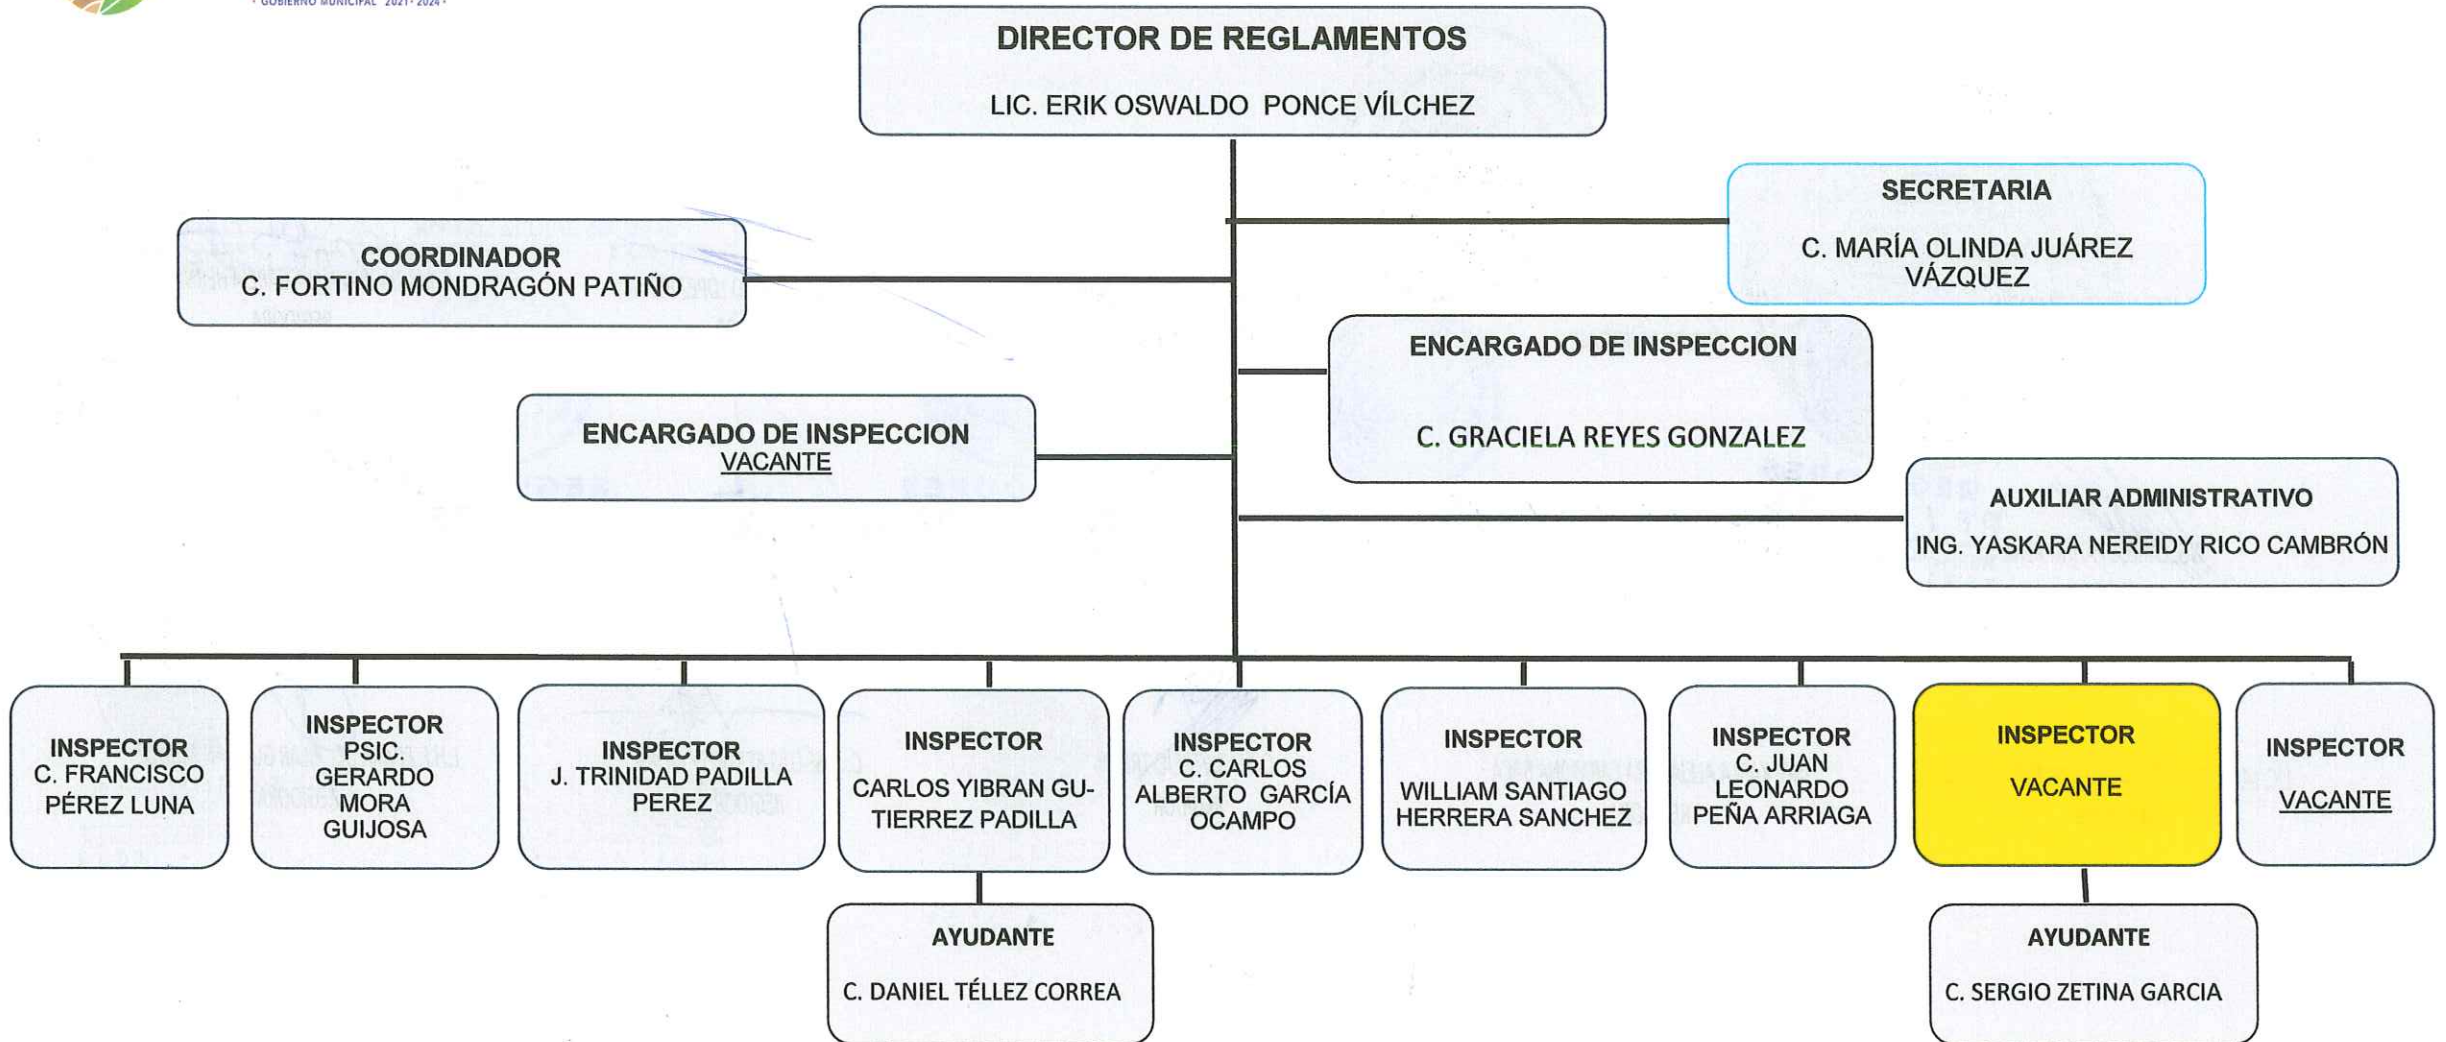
• GOBIERNO MUNICIPAL 2021-2024 •

DIRECTOR DE REGLAMENTOS
LIC. ERIK OSWALDO PONCE VÍLCHEZ

SECRETARIA
C. MARÍA OLINDA JUÁREZ VÁZQUEZ

COORDINADOR
C. FORTINO MONDRAGÓN PATIÑO

ENCARGADO DE INSPECCION
C. GRACIELA REYES GONZALEZ

ENCARGADO DE INSPECCION
VACANTE

AUXILIAR ADMINISTRATIVO
ING. YASKARA NEREIDY RICO CAMBRÓN

INSPECTOR
C. FRANCISCO PÉREZ LUNA

INSPECTOR
PSIC. GERARDO MORA GUIJOSA

INSPECTOR
J. TRINIDAD PADILLA PEREZ

INSPECTOR
CARLOS YIBRAN GUTIERREZ PADILLA

INSPECTOR
C. CARLOS ALBERTO GARCÍA OCAMPO

INSPECTOR
WILLIAM SANTIAGO HERRERA SANCHEZ

INSPECTOR
C. JUAN LEONARDO PEÑA ARRIAGA

INSPECTOR
VACANTE

INSPECTOR
VACANTE

AYUDANTE
C. DANIEL TÉLLEZ CORREA

AYUDANTE
C. SERGIO ZETINA GARCIA